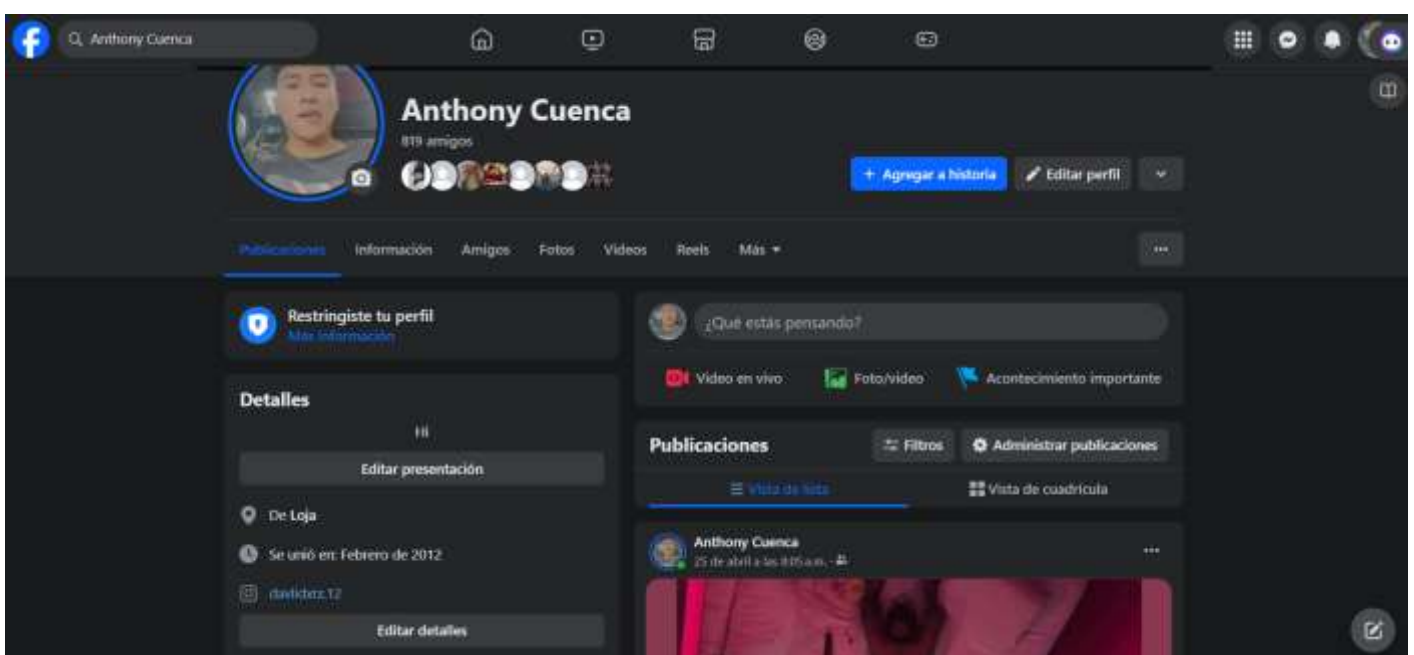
Anthony Cuenca

Anthony Cuenca

819 amigos

+ Agregar a historia

Editar perfil

Publicaciones Información Amigos Fotos Videos Reels Más

...

Restringiste tu perfil
Más información

¿Qué estás pensando?

Video en vivo Foto/video Acontecimiento importante

Detalles

Hi

Editar presentación

De Loja

Se unió en: Febrero de 2012

davidezz.12

Editar detalles

Publicaciones

Filtros

Administrar publicaciones

Vista de lista

Vista de cuadrícula

Anthony Cuenca
25 de abril a las 8:05 a.m.

...